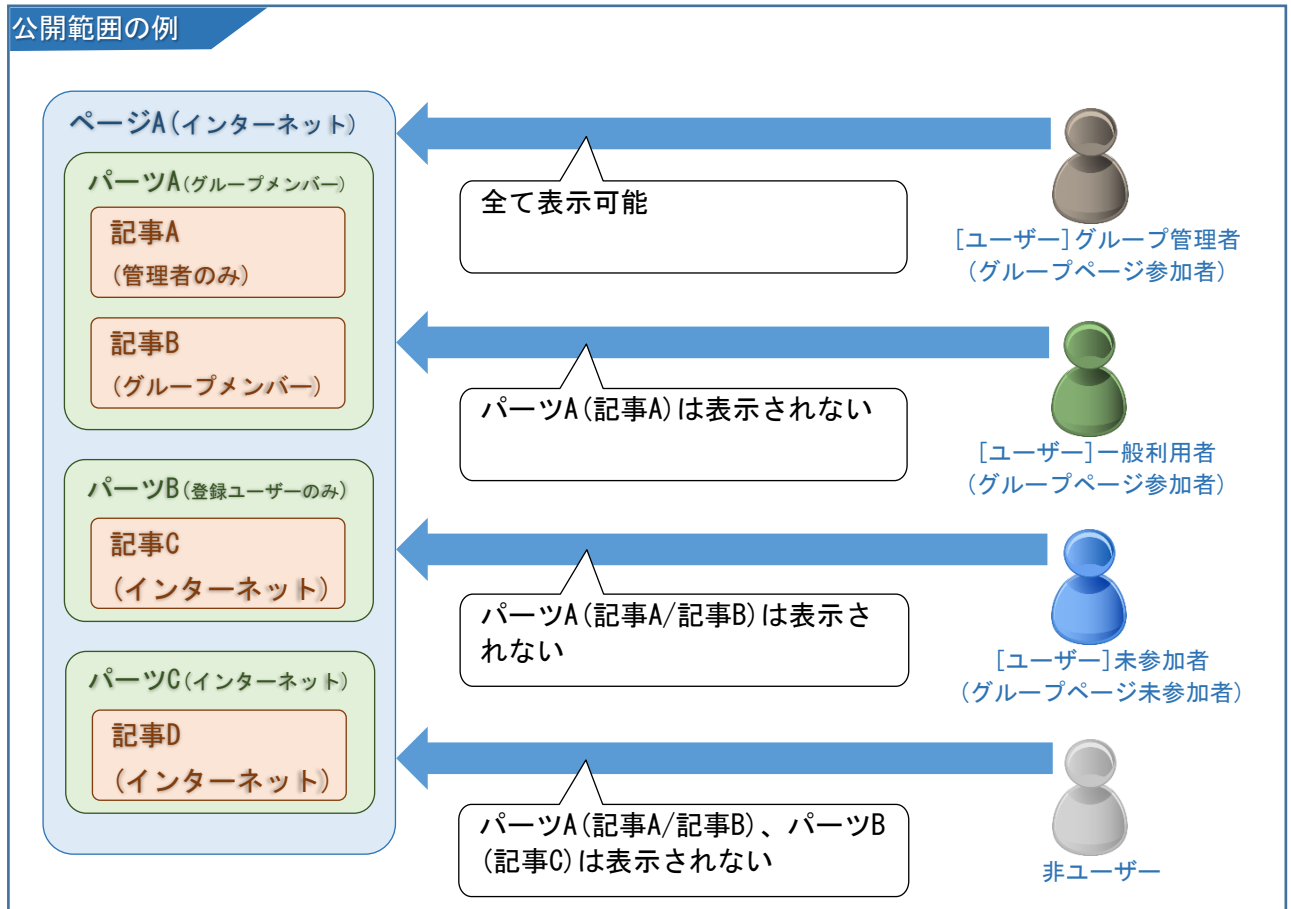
公開範囲の例

ページA（インターネット）

パーツA（グループメンバー）

記事A
（管理者のみ）

記事B
（グループメンバー）

パーツB（登録ユーザーのみ）

記事C
（インターネット）

パーツC（インターネット）

記事D
（インターネット）

全て表示可能

パーツA（記事A）は表示されない

パーツA（記事A/記事B）は表示されない

パーツA（記事A/記事B）、パーツB（記事C）は表示されない

［ユーザー］グループ管理者
（グループページ参加者）

［ユーザー］一般利用者
（グループページ参加者）

［ユーザー］未参加者
（グループページ未参加者）

非ユーザー